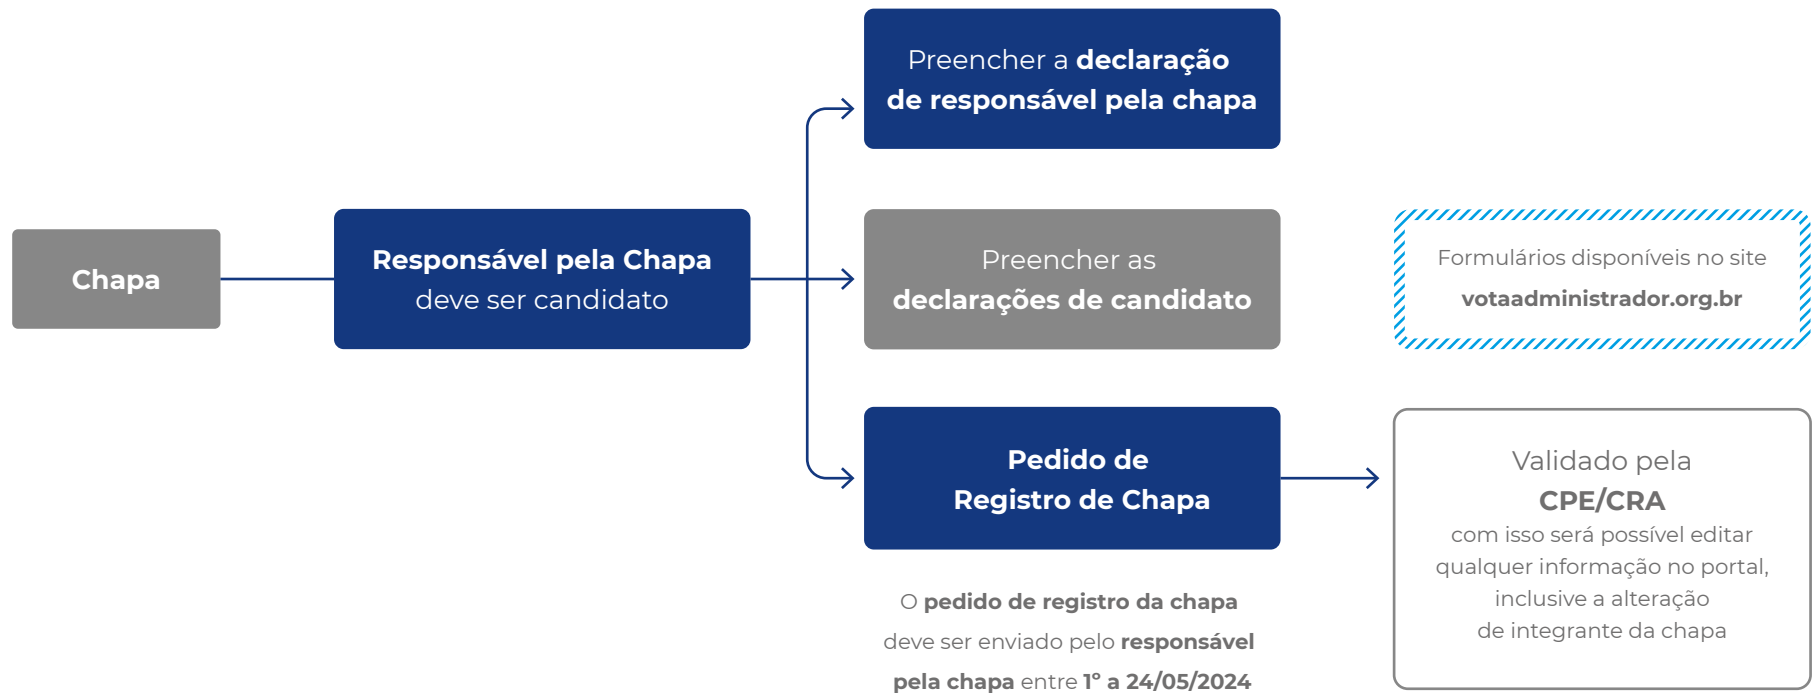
Chapa

Responsável pela Chapa
deve ser candidato

Preencher a declaração de responsável pela chapa

Preencher as declarações de candidato

Formulários disponíveis no site
votaadministrador.org.br

Pedido de Registro de Chapa

O pedido de registro da chapa deve ser enviado pelo responsável pela chapa entre 1° a 24/05/2024

Validado pela
CPE/CRA
com isso será possível editar qualquer informação no portal, inclusive a alteração de integrante da chapa